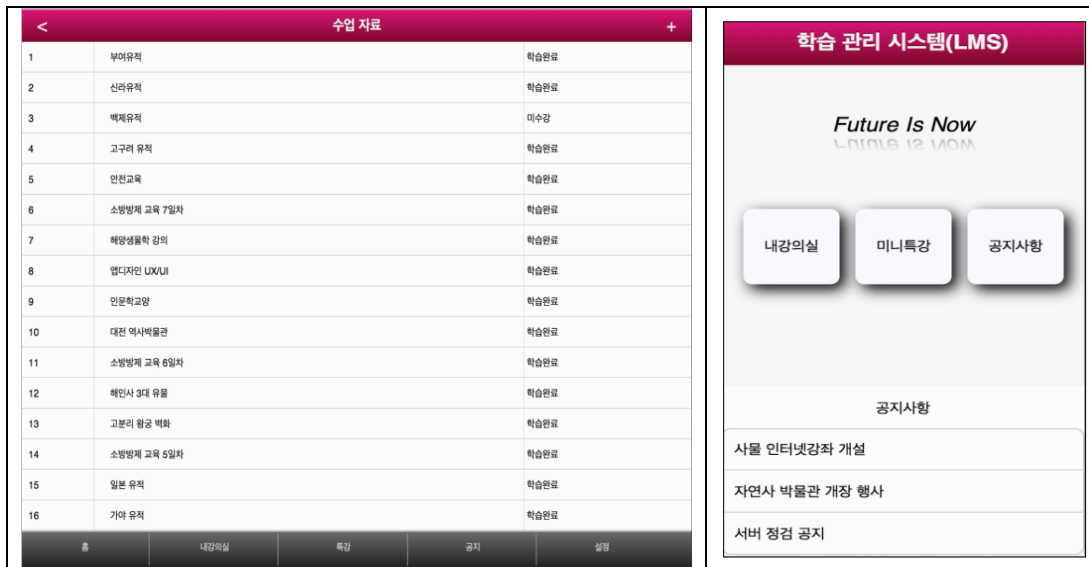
< 수업 자료 +

| | | |
|---|---|---|
| 1 | 부여유적 | 학습완료 |
| 2 | 신라유적 | 학습완료 |
| 3 | 백제유적 | 미수강 |
| 4 | 고구려 유적 | 학습완료 |
| 5 | 안전교육 | 학습완료 |
| 6 | 소방방제 교육 7일차 | 학습완료 |
| 7 | 해양생물학 강의 | 학습완료 |
| 8 | 앱디자인 UX/UI | 학습완료 |
| 9 | 인문학교양 | 학습완료 |
| 10 | 대전 역사박물관 | 학습완료 |
| 11 | 소방방제 교육 6일차 | 학습완료 |
| 12 | 해인사 3대 유물 | 학습완료 |
| 13 | 고분리 왕궁 벽화 | 학습완료 |
| 14 | 소방방제 교육 5일차 | 학습완료 |
| 15 | 일본 유적 | 학습완료 |
| 16 | 가야 유적 | 학습완료 |

홈 내강의실 특강 공지 설정

학습 관리 시스템(LMS)

Future Is Now

내강의실 미니특강 공지사항

공지사항

사물 인터넷강좌 개설

자연사 박물관 개장 행사

서버 정검 공지